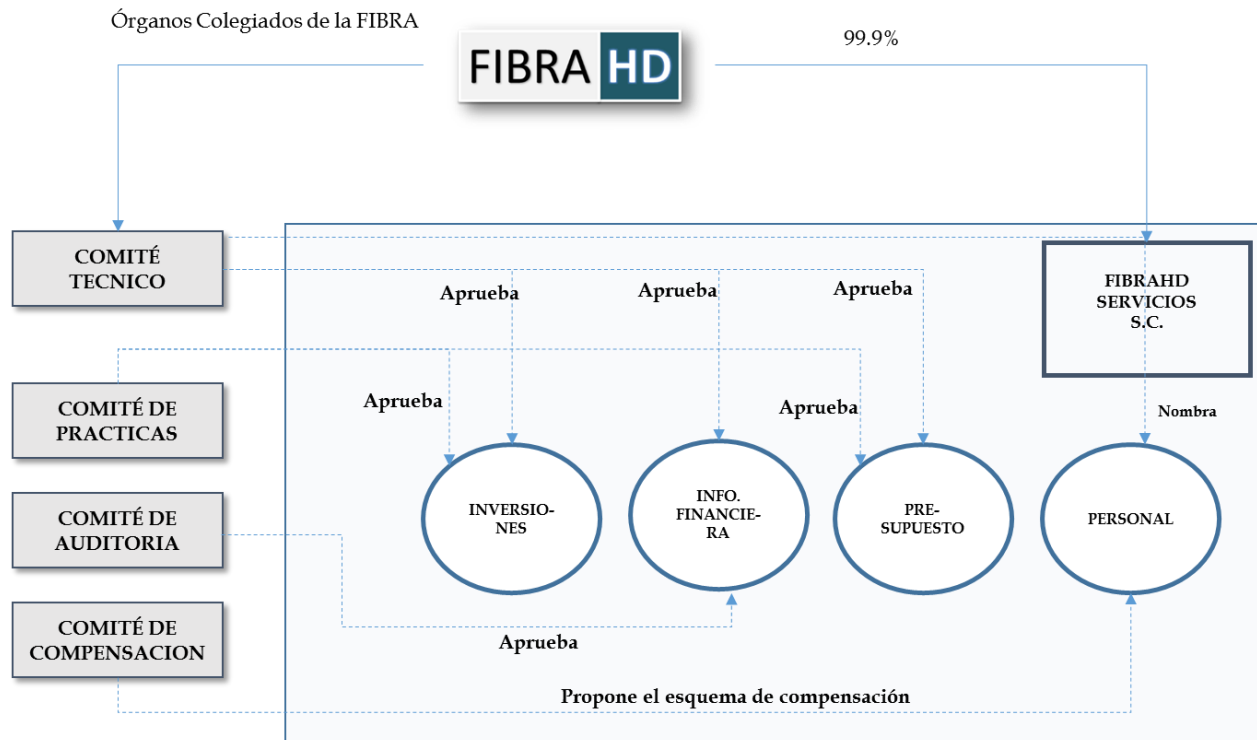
Órganos Colegiados de la FIBRA

FIBRA HD

99.9%

COMITÉ TECNICO

FIBRAHD SERVICIOS S.C.

Aprueba

Aprueba

Aprueba

COMITÉ DE PRACTICAS

Aprueba

Aprueba

Nombra

COMITÉ DE AUDITORIA

INVERSIONES

INFO. FINANCIERA

PRESUPUESTO

PERSONAL

COMITÉ DE COMPENSACION

Aprueba

Propone el esquema de compensación